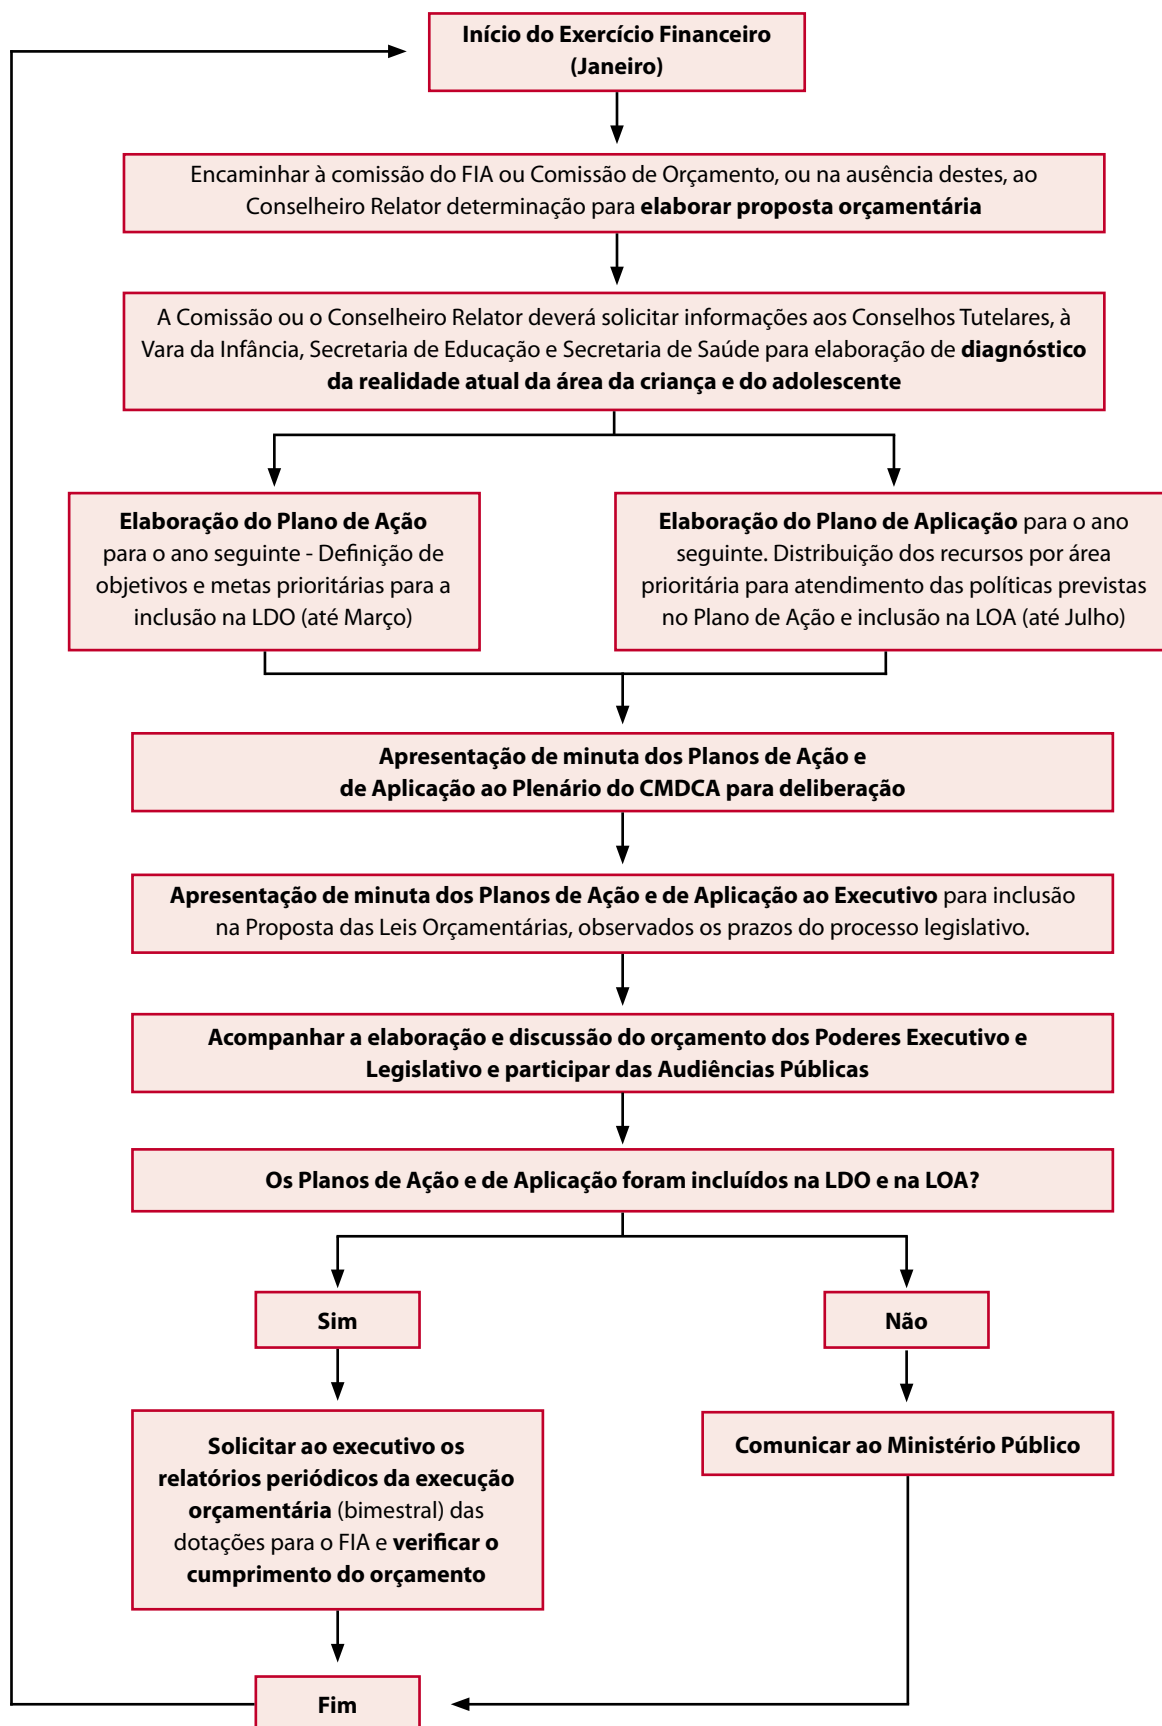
Início do Exercício Financeiro (Janeiro)

Encaminhar à comissão do FIA ou Comissão de Orçamento, ou na ausência destes, ao Conselheiro Relator determinação para elaborar proposta orçamentária

A Comissão ou o Conselheiro Relator deverá solicitar informações aos Conselhos Tutelares, à Vara da Infância, Secretaria de Educação e Secretaria de Saúde para elaboração de diagnóstico da realidade atual da área da criança e do adolescente

Elaboração do Plano de Ação para o ano seguinte - Definição de objetivos e metas prioritárias para a inclusão na LDO (até Março)

Elaboração do Plano de Aplicação para o ano seguinte. Distribuição dos recursos por área prioritária para atendimento das políticas previstas no Plano de Ação e inclusão na LOA (até Julho)

Apresentação de minuta dos Planos de Ação e de Aplicação ao Plenário do CMDCA para deliberação

Apresentação de minuta dos Planos de Ação e de Aplicação ao Executivo para inclusão na Proposta das Leis Orçamentárias, observados os prazos do processo legislativo.

Acompanhar a elaboração e discussão do orçamento dos Poderes Executivo e Legislativo e participar das Audiências Públicas

Os Planos de Ação e de Aplicação foram incluídos na LDO e na LOA?

Sim

Não

Solicitar ao executivo os relatórios periódicos da execução orçamentária (bimestral) das dotações para o FIA e verificar o cumprimento do orçamento

Comunicar ao Ministério Público

Fim